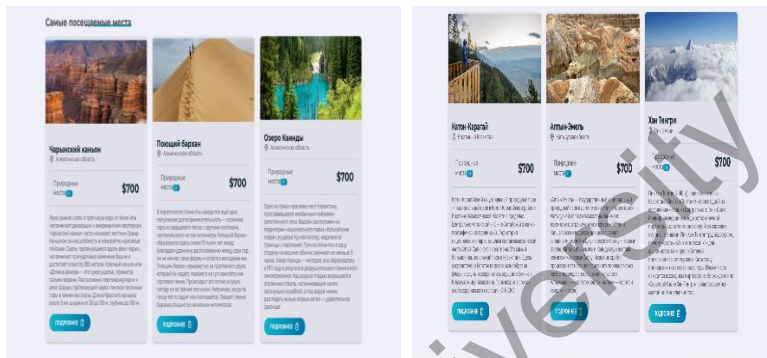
Самые посещаемые места

Чарынский каньон
Алматинская область
Природные места
$700
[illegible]
подробнее

Поющий бархан
Алматинская область
Природные места
$700
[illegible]
подробнее

Озеро Каинды
Алматинская область
Природные места
$700
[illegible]
подробнее

Котин-Карагай
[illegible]
Природные места
$700
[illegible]
подробнее

Актын-Эмель
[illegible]
Природные места
$700
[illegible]
подробнее

Хан Тенгри
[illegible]
Природные места
$700
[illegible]
подробнее

iversity